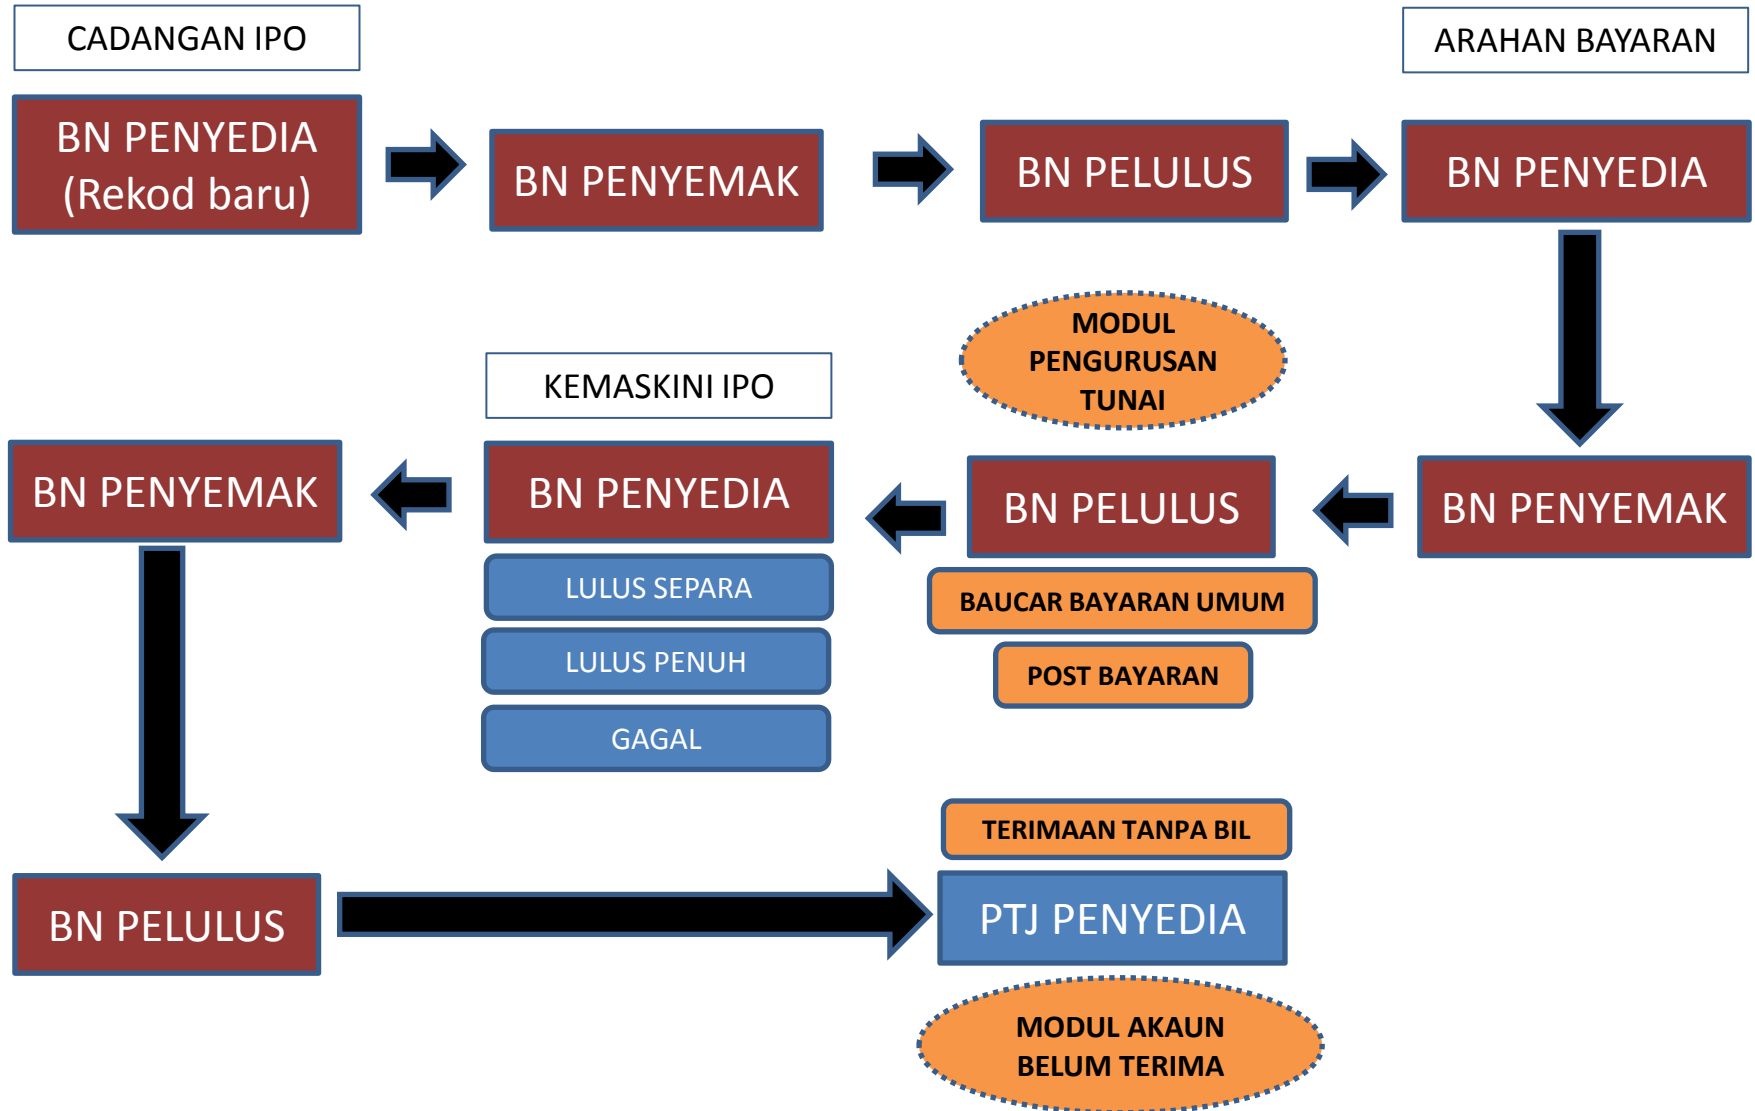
CADANGAN IPO

BN PENYEDIA (Rekod baru)

BN PENYEMAK

BN PELULUS

ARAHAN BAYARAN

BN PENYEDIA

MODUL PENGURUSAN TUNAI

BN PENYEMAK

BN PELULUS

BAUCAR BAYARAN UMUM

POST BAYARAN

KEMASKINI IPO

BN PENYEDIA

LULUS SEPARA

LULUS PENUH

GAGAL

BN PENYEMAK

BN PELULUS

TERIMAAN TANPA BIL

PTJ PENYEDIA

MODUL AKAUN BELUM TERIMA